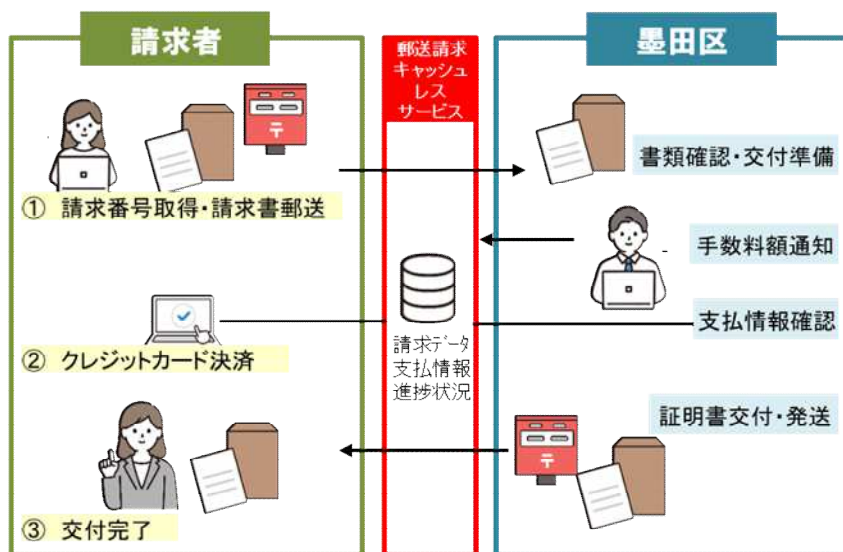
請求者

郵送請求キャッシュレスサービス

墨田区

① 請求番号取得・請求書郵送

書類確認・交付準備

手数料額通知

② クレジットカード決済

請求データ
支払情報
進捗状況

支払情報確認

証明書交付・発送

③ 交付完了